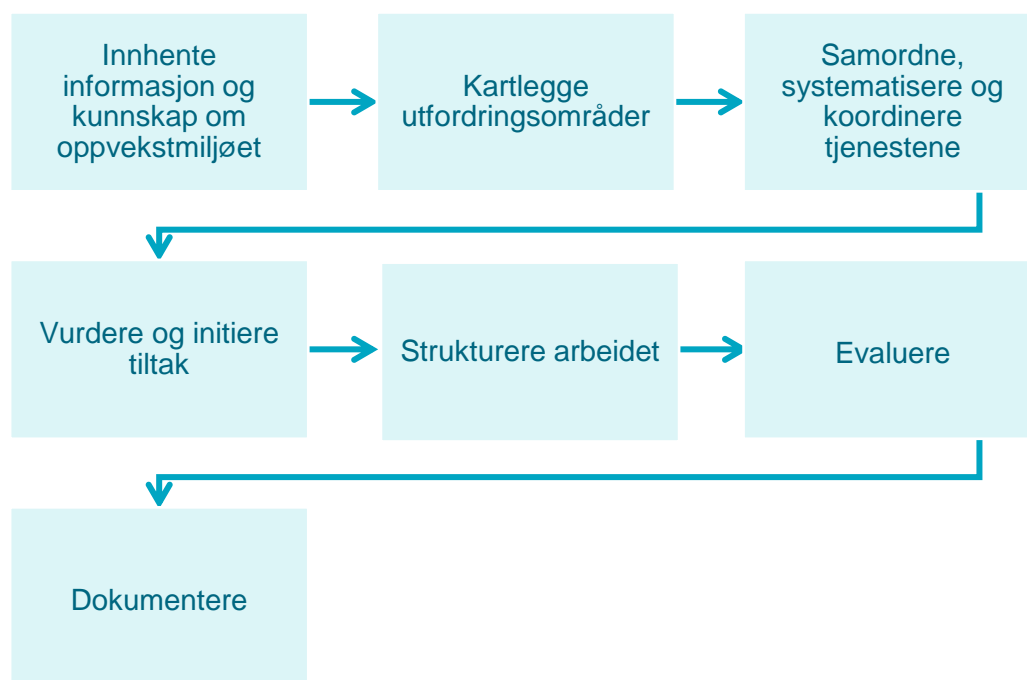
Innhente informasjon og kunnskap om oppvekstmiljøet

Kartlegge utfordringsområder

Samordne, systematisere og koordinere tjenestene

Vurdere og initiere tiltak

Strukturere arbeidet

Evaluere

Dokumentere